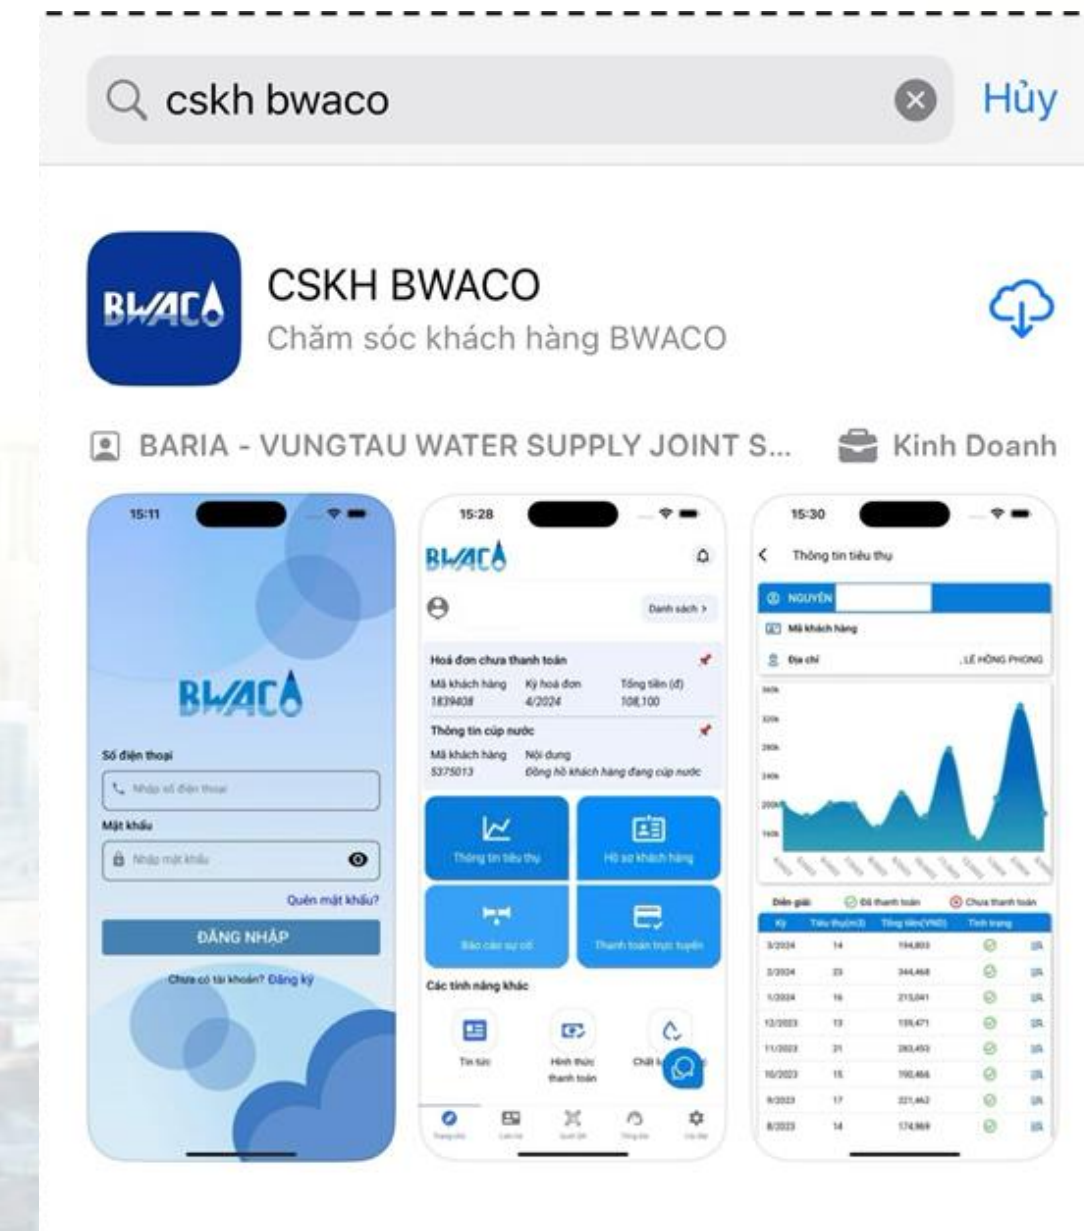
cskh bwaco

Hủy

BWACO

CSKH BWACO

Chăm sóc khách hàng BWACO

BARIA - VUNGTAU WATER SUPPLY JOINT S...

Kinh Doanh

15:11

BWACO

Số điện thoại

Nhập số điện thoại

Mật khẩu

Nhập mật khẩu

Quên mật khẩu?

ĐĂNG NHẬP

Chưa có tài khoản? Đăng ký

15:28

BWACO

Danh sách >

Hoá đơn chưa thanh toán

| Mã khách hàng | Kỳ hoá đơn | Tổng tiền (đ) |
|---|---|---|
| 1839408 | 4/2024 | 108,100 |

Thông tin cúp nước

| Mã khách hàng | Nội dung |
|---|---|
| 5375013 | Đồng hồ khách hàng đang cúp nước |

Thông tin tiêu thụ

Hồ sơ khách hàng

Báo cáo sự cố

Thanh toán trực tuyến

Các tính năng khác

Tin tức

Hình thức thanh toán

Chất l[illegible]

15:30

Thông tin tiêu thụ

NGUYỄN

Mã khách hàng

Địa chỉ

, LÊ HỒNG PHONG

Diễn giải

Đã thanh toán

Chưa thanh toán

| Kỳ | Tiêu thụ(m3) | Tổng tiền(VNĐ) | Tình trạng |
|---|---|---|---|
| 3/2024 | 14 | 194,803 | |
| 2/2024 | 23 | 344,468 | |
| 1/2024 | 16 | 213,041 | |
| 12/2023 | 13 | 155,471 | |
| 11/2023 | 21 | 283,453 | |
| 10/2023 | 15 | 190,466 | |
| 9/2023 | 17 | 221,462 | |
| 8/2023 | 14 | 174,969 | |